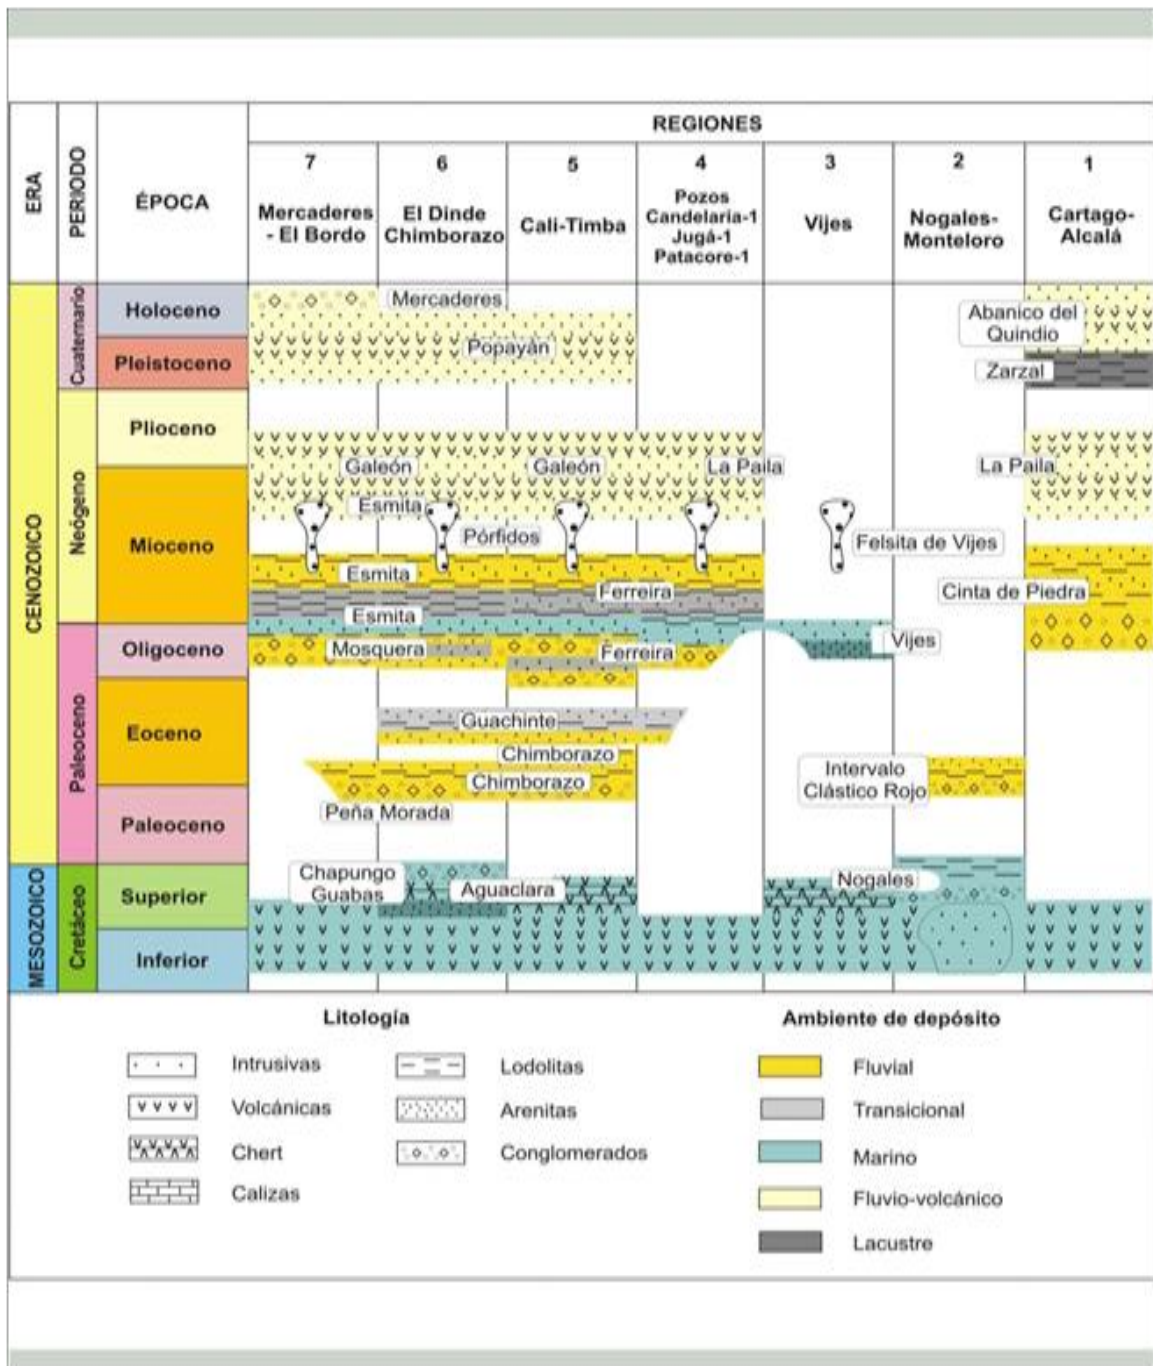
| ERA | PERIODO | ÉPOCA | 7 Mercaderes - El Bordo | 6 El Dinde Chimborazo | 5 Cali-Timba | 4 Pozos Candelaria-1 Jugá-1 Patacore-1 | 3 Vijes | 2 Nogales-Monteloro | 1 Cartago-Alcalá |
|---|---|---|---|---|---|---|---|---|---|

REGIONES

CENOZOICO
Cuaternario: Holoceno, Pleistoceno
Neógeno: Plioceno, Mioceno
Paleoceno: Oligoceno, Eoceno, Paleoceno
MESOZOICO
Cretáceo: Superior, Inferior

Mercaderes
Popayán
Abanico del Quindío
Zarzal
Galeón
Galeón
La Paila
La Paila
Esmita
Pórfidos
Felsita de Vijes
Esmita
Ferreira
Cinta de Piedra
Esmita
Vijes
Mosquera
Ferreira
Guachinte
Chimborazo
Chimborazo
Intervalo Clástico Rojo
Peña Morada
Chapungo Guabas
Aguaclara
Nogales

Litología
Intrusivas
Volcánicas
Chert
Calizas
Lodolitas
Arenitas
Conglomerados

Ambiente de depósito
Fluvial
Transicional
Marino
Fluvio-volcánico
Lacustre